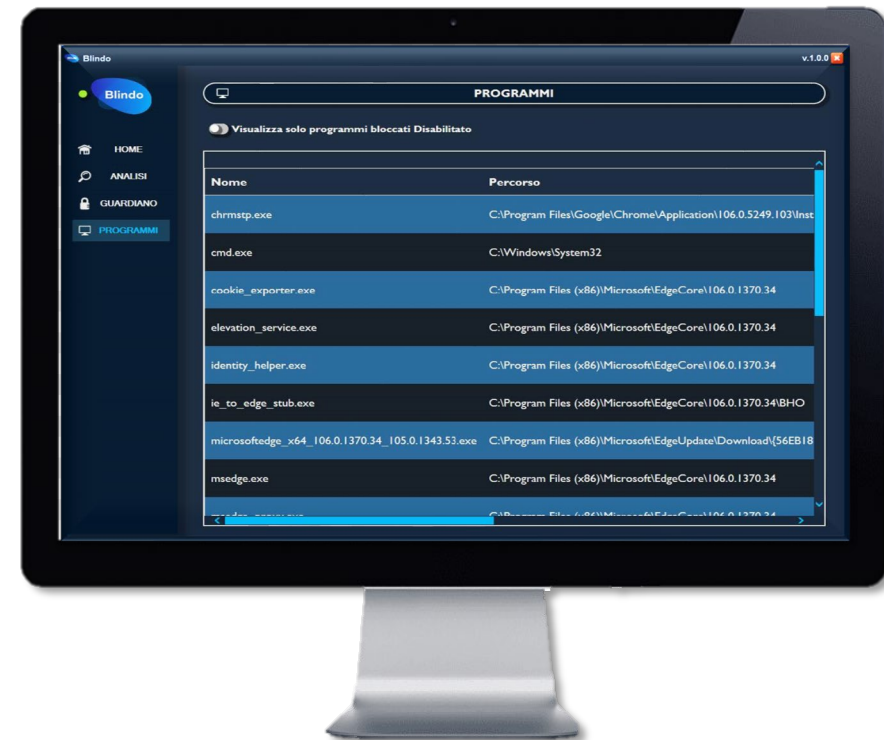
Blindo

v.1.0.0

Blindo

HOME
ANALISI
GUARDIANO
PROGRAMMI

PROGRAMMI

Visualizza solo programmi bloccati Disabilitato

| Nome | Percorso |
|---|---|
| chrmstp.exe | C:\Program Files\Google\Chrome\Application\106.0.5249.103\Inst |
| cmd.exe | C:\Windows\System32 |
| cookie_exporter.exe | C:\Program Files (x86)\Microsoft\EdgeCore\106.0.1370.34 |
| elevation_service.exe | C:\Program Files (x86)\Microsoft\EdgeCore\106.0.1370.34 |
| identity_helper.exe | C:\Program Files (x86)\Microsoft\EdgeCore\106.0.1370.34 |
| ie_to_edge_stub.exe | C:\Program Files (x86)\Microsoft\EdgeCore\106.0.1370.34\BHO |
| microsoftedge_x64_106.0.1370.34_105.0.1343.53.exe | C:\Program Files (x86)\Microsoft\EdgeUpdate\Download\{56EB18 |
| msedge.exe | C:\Program Files (x86)\Microsoft\EdgeCore\106.0.1370.34 |
| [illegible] | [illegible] |